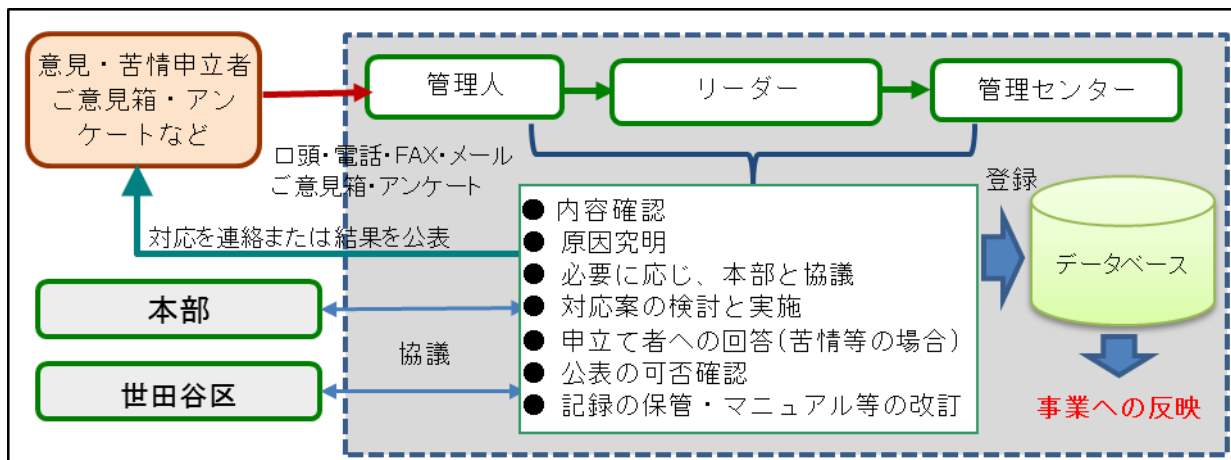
意見・苦情申立者
ご意見箱・アンケートなど

管理人

リーダー

管理センター

口頭・電話・FAX・メール
ご意見箱・アンケート

登録

● 内容確認
● 原因究明
● 必要に応じ、本部と協議
● 対応案の検討と実施
● 申立て者への回答(苦情等の場合)
● 公表の可否確認
● 記録の保管・マニュアル等の改訂

対応を連絡または結果を公表

データベース

本部

協議

世田谷区

事業への反映